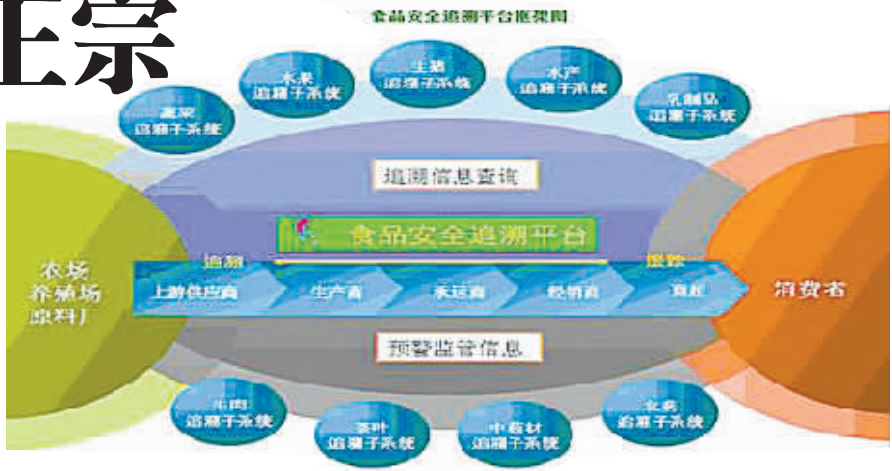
王宗

食品安全追溯平台框架图

蔬菜
追溯子系统

水果
追溯子系统

生猪
追溯子系统

水产
追溯子系统

乳制品
追溯子系统

追溯信息查询

农场
养殖场
原料厂

食品安全追溯平台

追溯

跟踪

上游供应商

生产商

承运商

经销商

商超

消费者

预警监管信息

牛肉
追溯子系统

茶叶
追溯子系统

中药材
追溯子系统

农药
追溯子系统